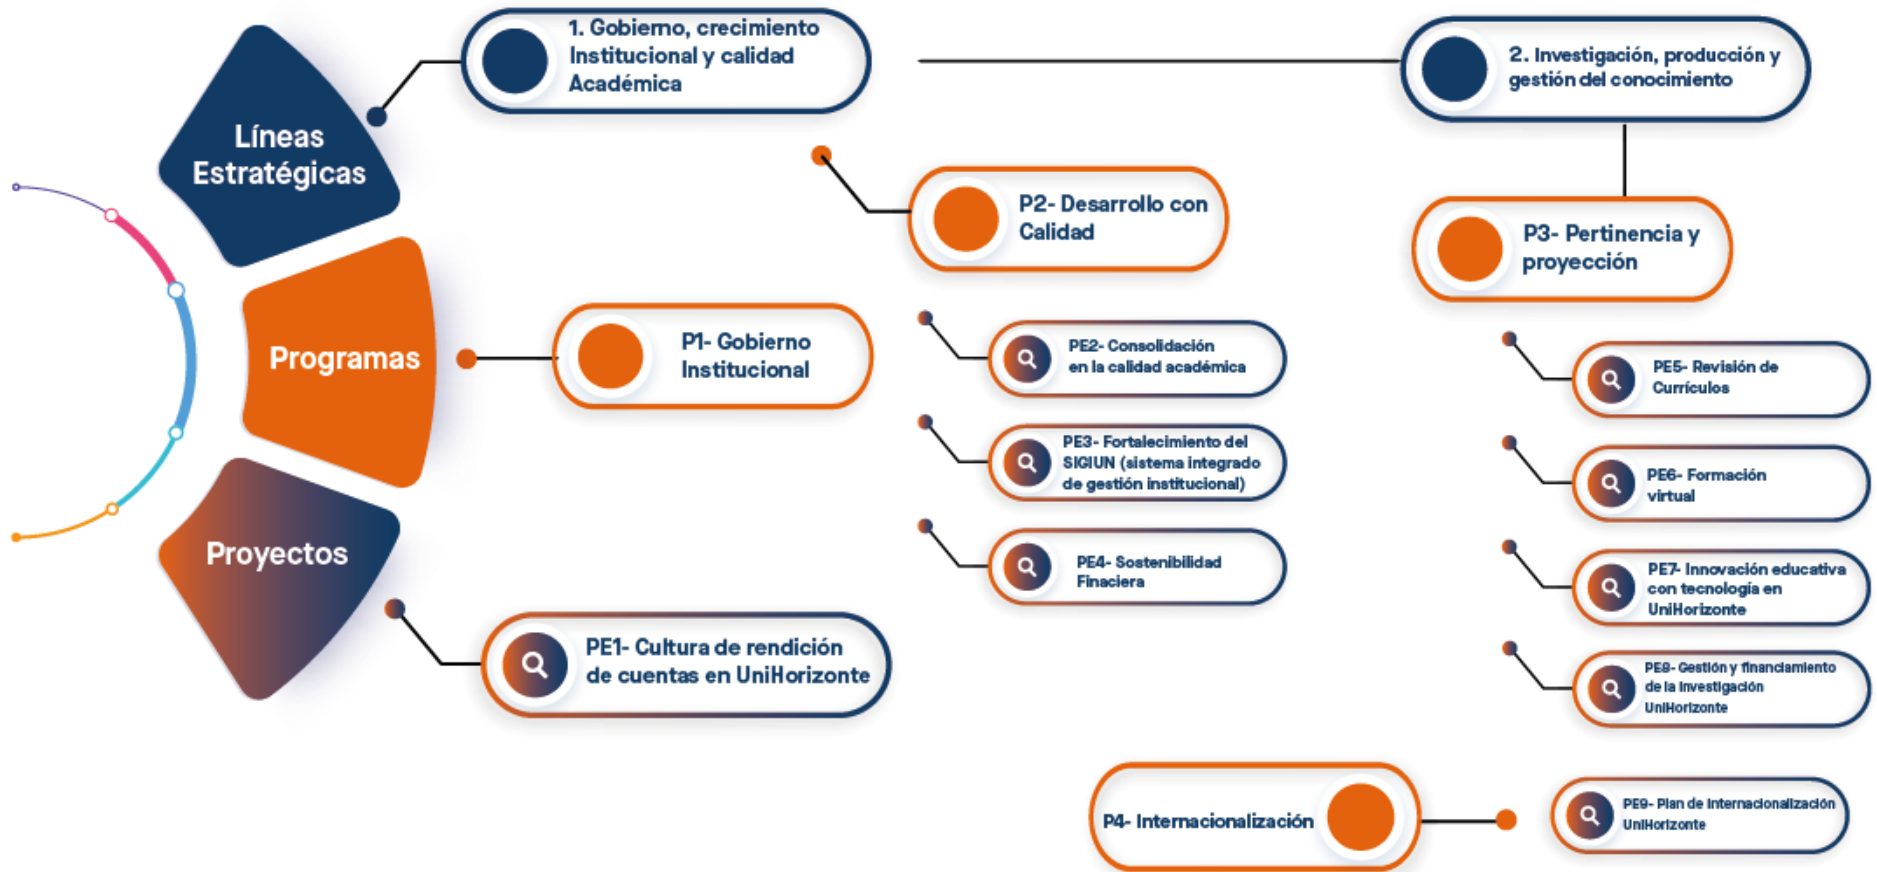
Líneas Estratégicas

Programas

Proyectos

1. Gobierno, crecimiento Institucional y calidad Académica

2. Investigación, producción y gestión del conocimiento

P2- Desarrollo con Calidad

P3- Pertinencia y proyección

P1- Gobierno Institucional

PE2- Consolidación en la calidad académica

PE3- Fortalecimiento del SIGIUN (sistema integrado de gestión institucional)

PE4- Sostenibilidad Finaciera

PE1- Cultura de rendición de cuentas en UniHorizonte

PE5- Revisión de Currículos

PE6- Formación virtual

PE7- Innovación educativa con tecnología en UniHorizonte

PE8- Gestión y financiamiento de la investigación UniHorizonte

P4- Internacionalización

PE9- Plan de internacionalización UniHorizonte